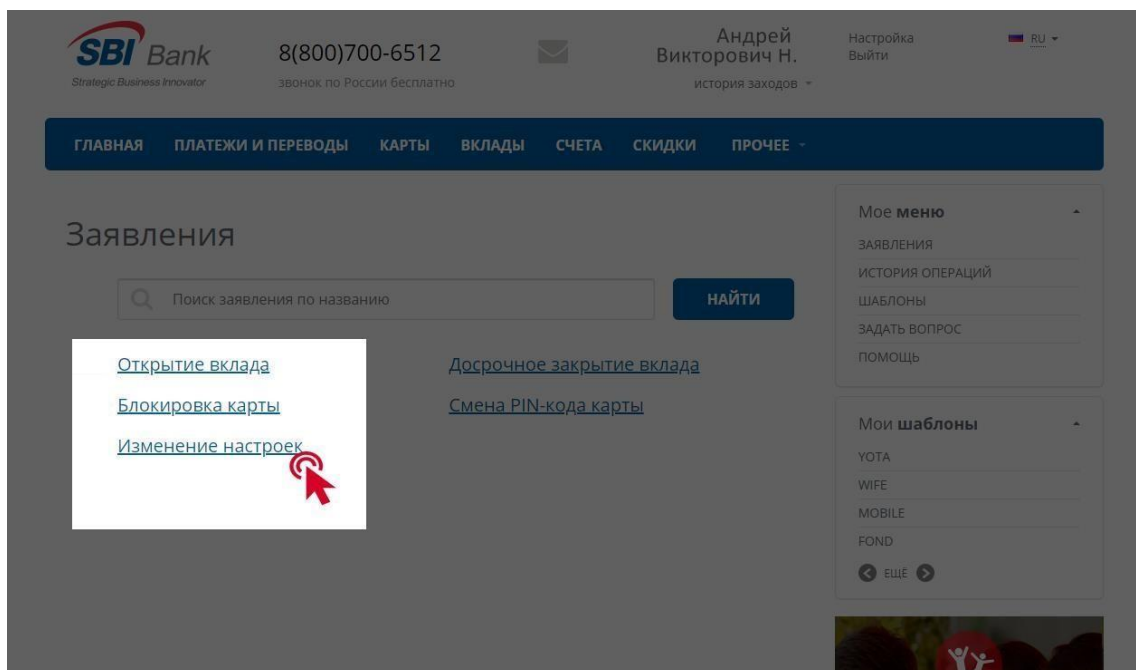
SBI Bank
Strategic Business Innovator

8(800)700-6512
звонок по России бесплатно

Андрей Викторович Н.
история заходов

Настройка
Выйти

RU

ГЛАВНАЯ ПЛАТЕЖИ И ПЕРЕВОДЫ КАРТЫ ВКЛАДЫ СЧЕТА СКИДКИ ПРОЧЕЕ

Заявления

Поиск заявления по названию

НАЙТИ

Открытие вклада
Блокировка карты
Изменение настроек

Досрочное закрытие вклада
Смена PIN-кода карты

Мое меню
ЗАЯВЛЕНИЯ
ИСТОРИЯ ОПЕРАЦИЙ
ШАБЛОНЫ
ЗАДАТЬ ВОПРОС
ПОМОЩЬ

Мои шаблоны
YOTA
WIFE
MOBILE
FOND
ЕЩЁ